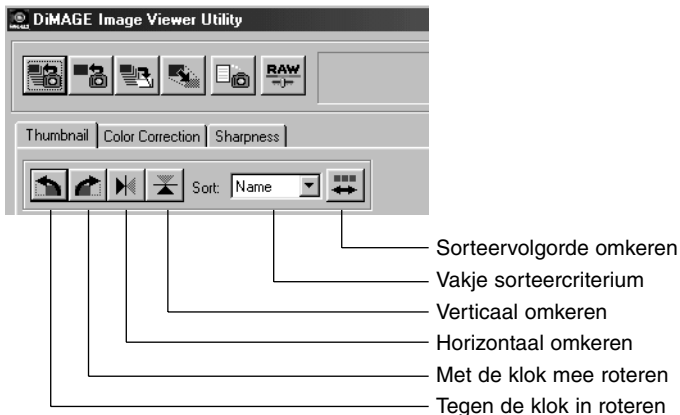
DiMAGE Image Viewer Utility

RAW

Thumbnail | Color Correction | Sharpness

Sort: Name

Sorteervolgorde omkeren
Vakje sorteercriterium
Verticaal omkeren
Horizontaal omkeren
Met de klok mee roteren
Tegen de klok in roteren